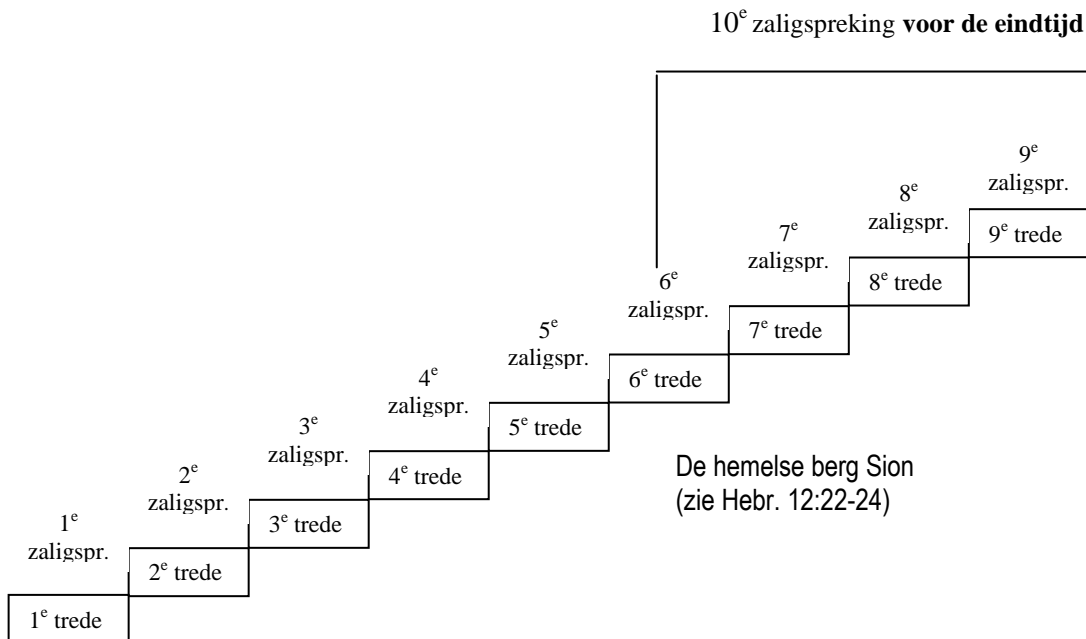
$10^e$ zaligspreking **voor de eindtijd**

$9^e$ zaligspr.

$9^e$ trede

$8^e$ zaligspr.

$8^e$ trede

$7^e$ zaligspr.

$7^e$ trede

$6^e$ zaligspr.

$6^e$ trede

$5^e$ zaligspr.

$5^e$ trede

$4^e$ zaligspr.

$4^e$ trede

$3^e$ zaligspr.

$3^e$ trede

$2^e$ zaligspr.

$2^e$ trede

$1^e$ zaligspr.

$1^e$ trede

De hemelse berg Sion (zie Hebr. 12:22-24)